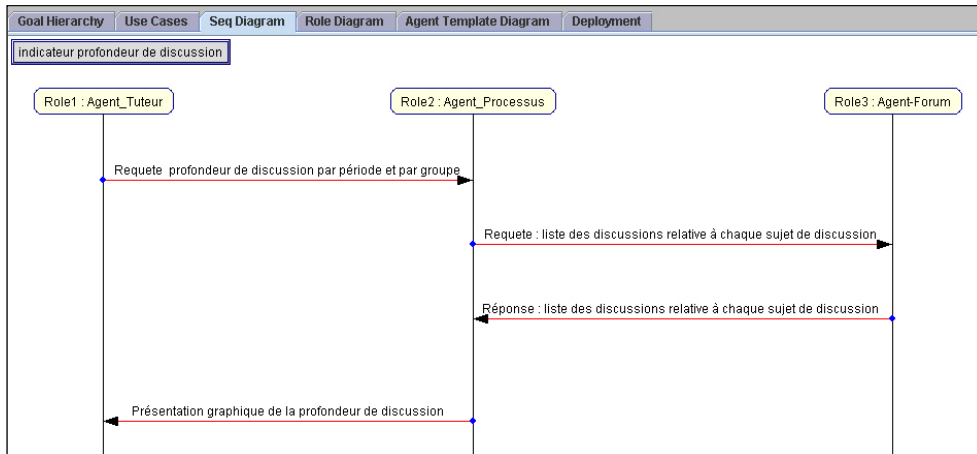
Goal Hierarchy | Use Cases | Seq Diagram | Role Diagram | Agent Template Diagram | Deployment

indicateur profondeur de discussion

Role1 : Agent_Tuteur

Role2 : Agent_Processus

Role3 : Agent-Forum

Requete profondeur de discussion par période et par groupe

Requete : liste des discussions relative à chaque sujet de discussion

Réponse : liste des discussions relative à chaque sujet de discussion

Présentation graphique de la profondeur de discussion